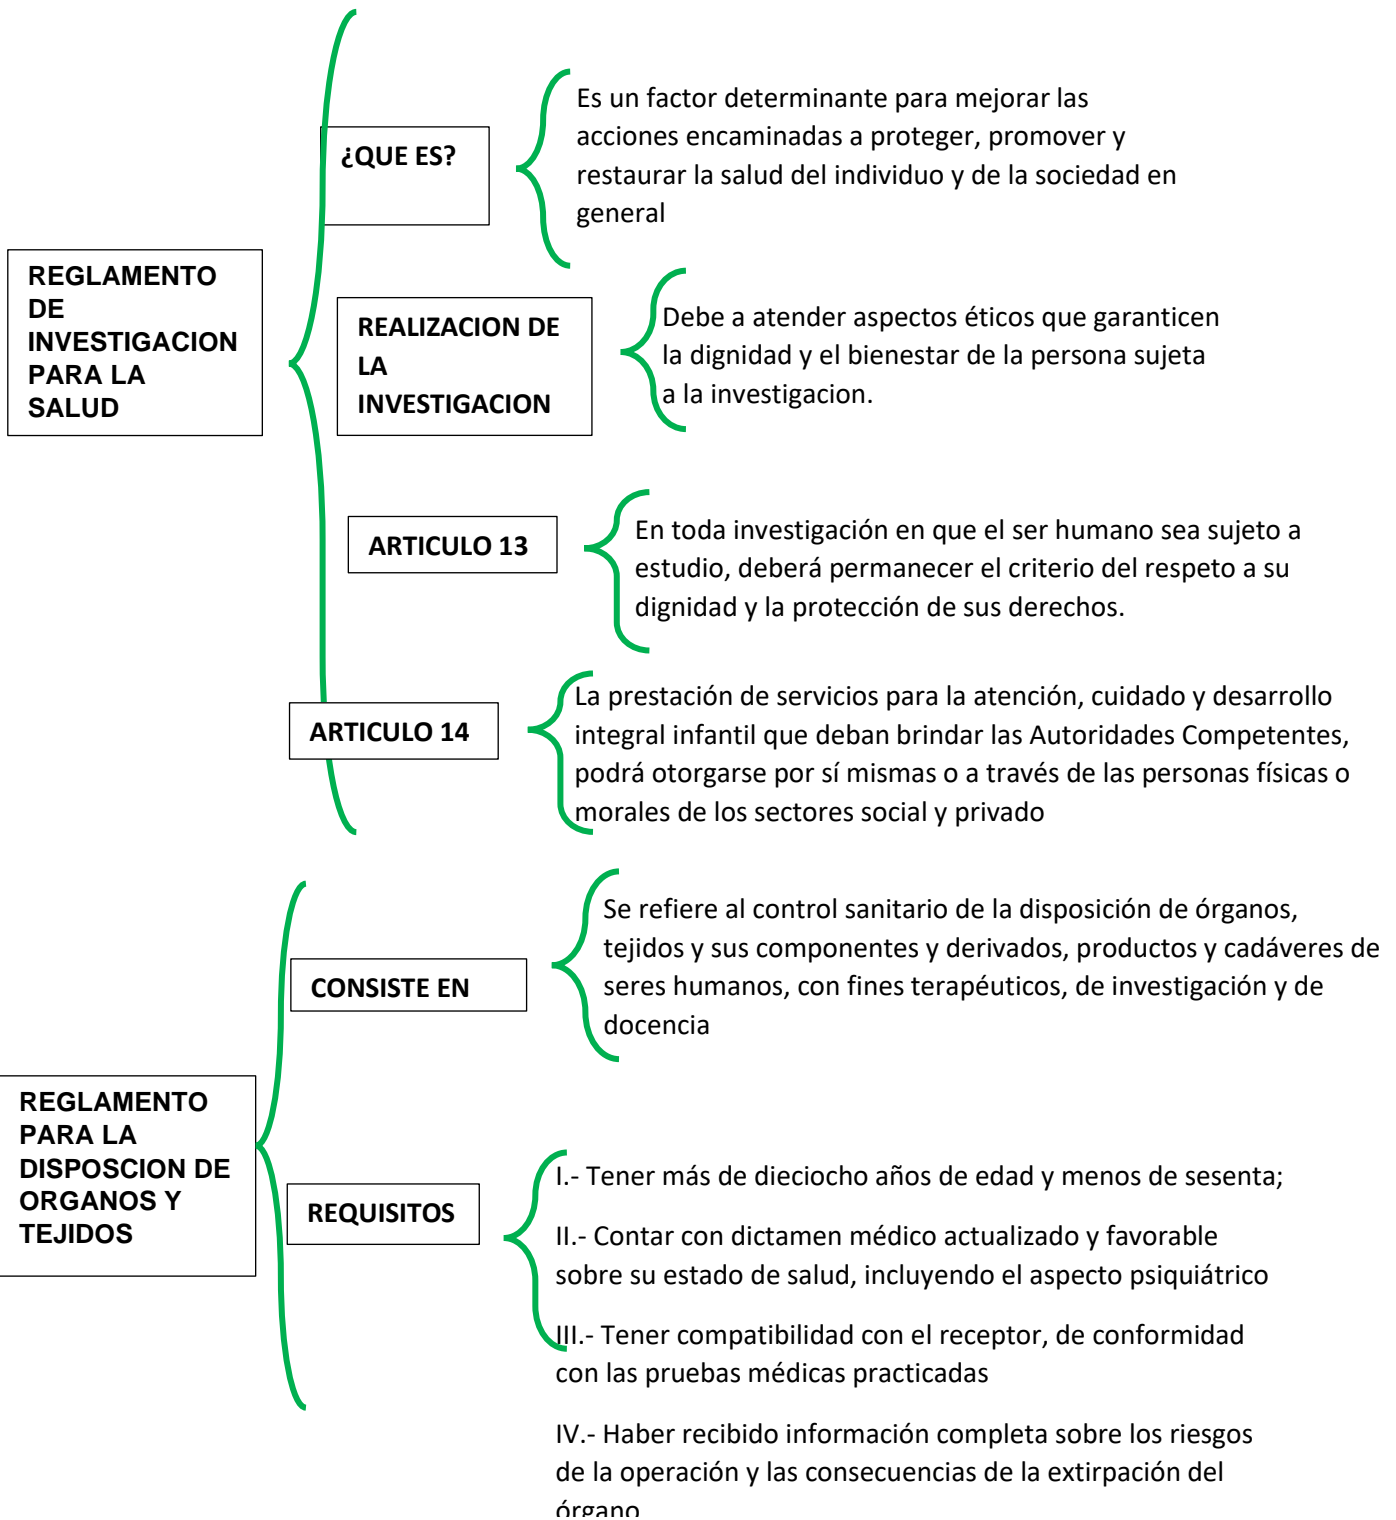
REGLAMENTO DE INVESTIGACION PARA LA SALUD

¿QUE ES?

Es un factor determinante para mejorar las acciones encaminadas a proteger, promover y restaurar la salud del individuo y de la sociedad en general

REALIZACION DE LA INVESTIGACION

Debe a atender aspectos éticos que garanticen la dignidad y el bienestar de la persona sujeta a la investigacion.

ARTICULO 13

En toda investigación en que el ser humano sea sujeto a estudio, deberá permanecer el criterio del respeto a su dignidad y la protección de sus derechos.

ARTICULO 14

La prestación de servicios para la atención, cuidado y desarrollo integral infantil que deban brindar las Autoridades Competentes, podrá otorgarse por sí mismas o a través de las personas físicas o morales de los sectores social y privado

REGLAMENTO PARA LA DISPOSCION DE ORGANOS Y TEJIDOS

CONSISTE EN

Se refiere al control sanitario de la disposición de órganos, tejidos y sus componentes y derivados, productos y cadáveres de seres humanos, con fines terapéuticos, de investigación y de docencia

REQUISITOS

I.- Tener más de dieciocho años de edad y menos de sesenta;

II.- Contar con dictamen médico actualizado y favorable sobre su estado de salud, incluyendo el aspecto psiquiátrico

III.- Tener compatibilidad con el receptor, de conformidad con las pruebas médicas practicadas

IV.- Haber recibido información completa sobre los riesgos de la operación y las consecuencias de la extirpación del órgano